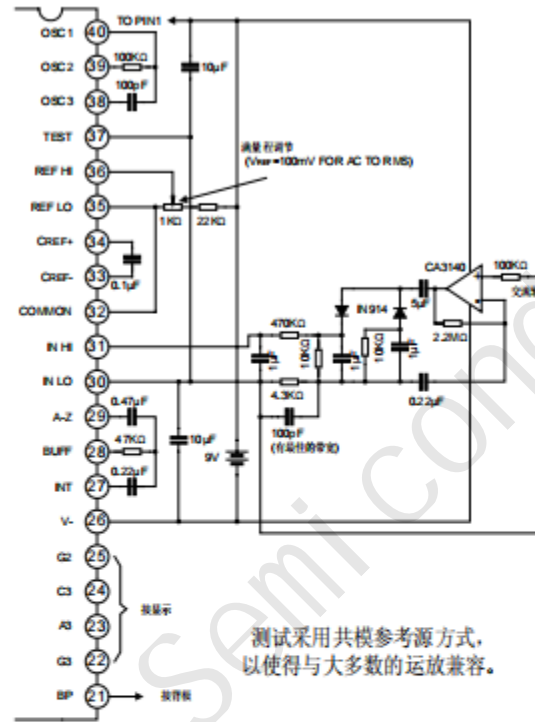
OSC 1 40 TO PIN 1
OSC 2 39 100KΩ
OSC 3 38 100pF
10μF
TEST 37
满量程调节 (VREF=100mV FOR AC TO RMS)
REF HI 36
REF LO 35 1KΩ 22KΩ
CREF+ 34
CREF- 33 0.1μF
COMMON 32
CA3140 100KΩ 交流
IN914 5μF
470KΩ
2.2MΩ
IN HI 31
10KΩ 10KΩ
IN LO 30
4.3KΩ 0.22μF
A-Z 29 0.47μF
BUFF 28 47KΩ
INT 27 0.22μF
10μF
9V
100pF (有效值的带宽)
V- 26
G2 25
C3 24
A3 23 接显示
G3 22
BP 21 接背板
测试采用共模参考源方式，以使得与大多数的运放兼容。
Semi con